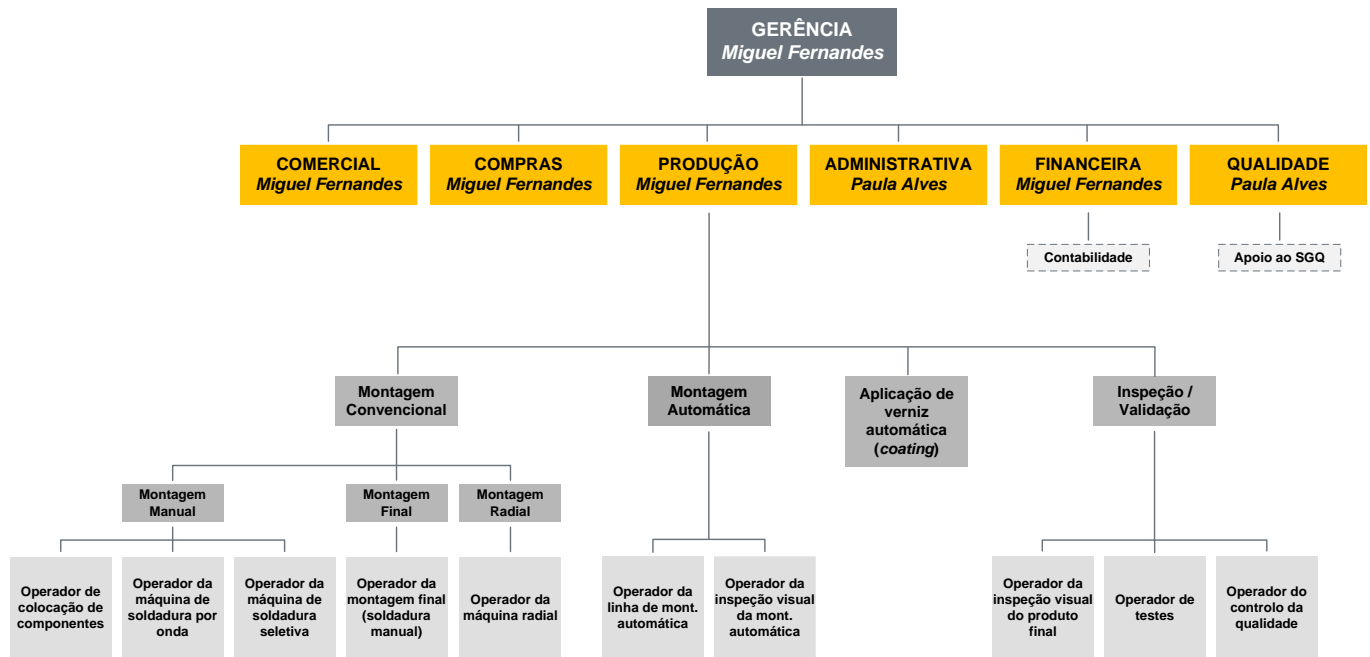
GERÊNCIA
*Miguel Fernandes*

COMERCIAL
*Miguel Fernandes*

COMPRAS
*Miguel Fernandes*

PRODUÇÃO
*Miguel Fernandes*

ADMINISTRATIVA
*Paula Alves*

FINANCEIRA
*Miguel Fernandes*

QUALIDADE
*Paula Alves*

Contabilidade

Apoio ao SGQ

Montagem Convencional

Montagem Automática

Aplicação de verniz automática (*coating*)

Inspeção / Validação

Montagem Manual

Montagem Final

Montagem Radial

Operador de colocação de componentes

Operador da máquina de soldadura por onda

Operador da máquina de soldadura seletiva

Operador da montagem final (soldadura manual)

Operador da máquina radial

Operador da linha de mont. automática

Operador da inspeção visual da mont. automática

Operador da inspeção visual do produto final

Operador de testes

Operador do controlo da qualidade